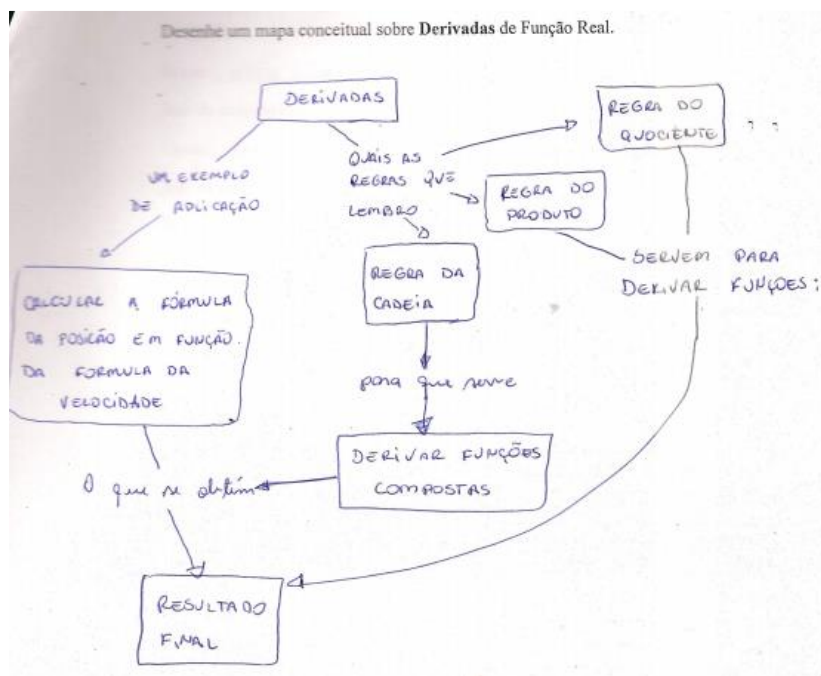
Desenhe um mapa conceitual sobre **Derivadas** de Função Real.

DERIVADAS

REGRA DO QUOCIENTE

UM EXEMPLO DE APLICAÇÃO

QUAIS AS REGRAS QUE LEMBRO

REGRA DO PRODUTO

SERVEM PARA DERIVAR FUNÇÕES;

REGRA DA CADEIA

CALCULAR A FÓRMULA DA POSIÇÃO EM FUNÇÃO DA FORMULA DA VELOCIDADE

para que serve

DERIVAR FUNÇÕES COMPOSTAS

O que se obtém

RESULTADO FINAL